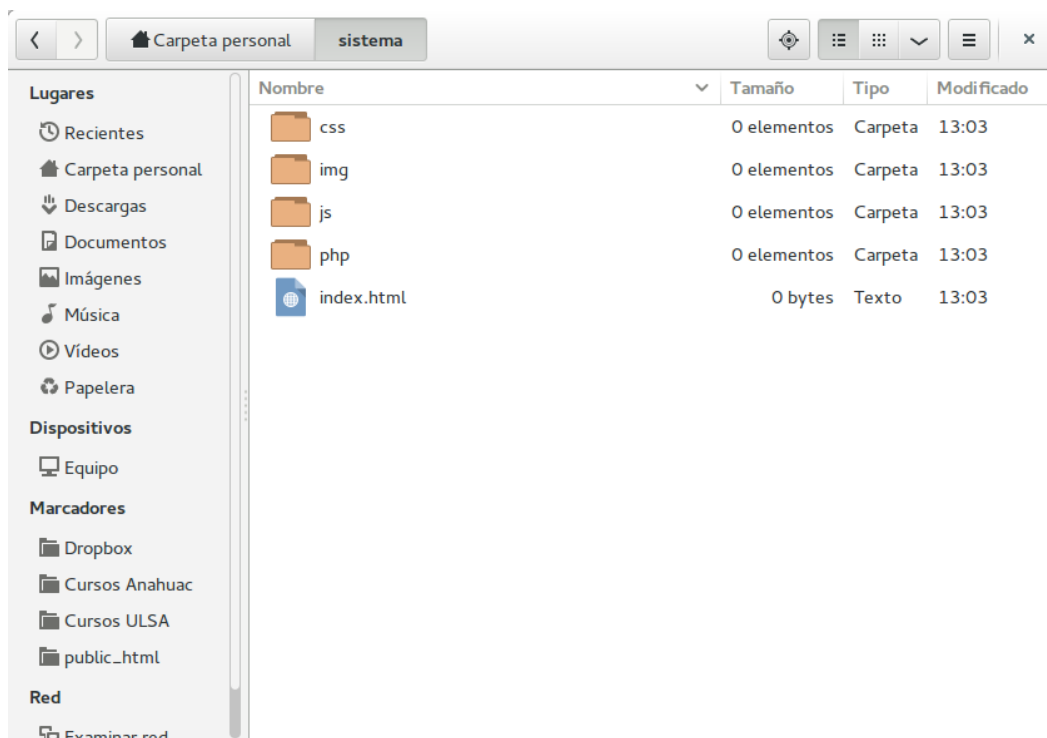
Carpeta personal | sistema

Lugares
Recientes
Carpeta personal
Descargas
Documentos
Imágenes
Música
Vídeos
Papelera
Dispositivos
Equipo
Marcadores
Dropbox
Cursos Anahuac
Cursos ULSA
public_html
Red
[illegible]

| Nombre | Tamaño | Tipo | Modificado |
|---|---|---|---|
| css | 0 elementos | Carpeta | 13:03 |
| img | 0 elementos | Carpeta | 13:03 |
| js | 0 elementos | Carpeta | 13:03 |
| php | 0 elementos | Carpeta | 13:03 |
| index.html | 0 bytes | Texto | 13:03 |